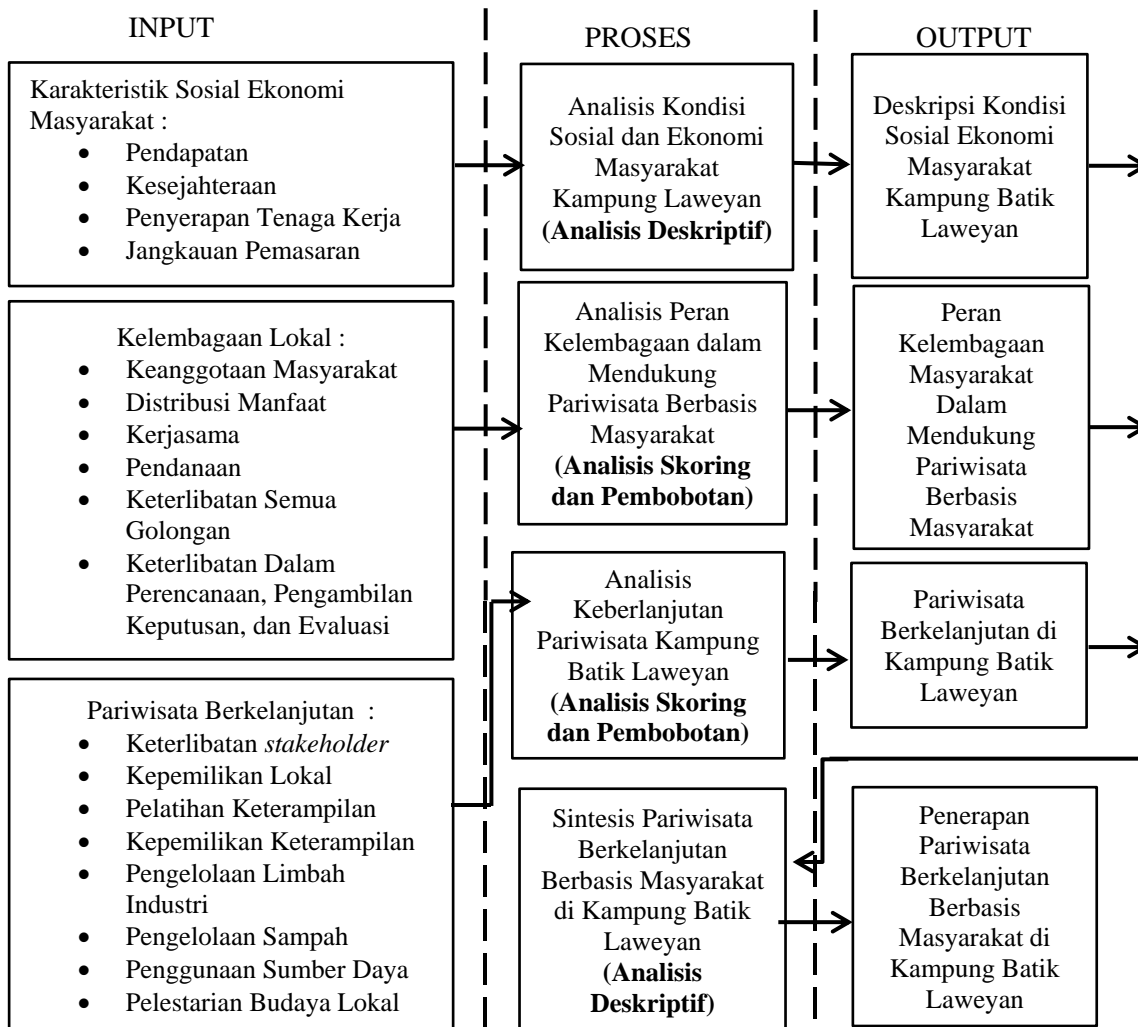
INPUT

PROSES

OUTPUT

Karakteristik Sosial Ekonomi Masyarakat :
- Pendapatan
- Kesejahteraan
- Penyerapan Tenaga Kerja
- Jangkauan Pemasaran

Analisis Kondisi Sosial dan Ekonomi Masyarakat Kampung Laweyan **(Analisis Deskriptif)**

Deskripsi Kondisi Sosial Ekonomi Masyarakat Kampung Batik Laweyan

Kelembagaan Lokal :
- Keanggotaan Masyarakat
- Distribusi Manfaat
- Kerjasama
- Pendanaan
- Keterlibatan Semua Golongan
- Keterlibatan Dalam Perencanaan, Pengambilan Keputusan, dan Evaluasi

Analisis Peran Kelembagaan dalam Mendukung Pariwisata Berbasis Masyarakat **(Analisis Skoring dan Pembobotan)**

Peran Kelembagaan Masyarakat Dalam Mendukung Pariwisata Berbasis Masyarakat

Analisis Keberlanjutan Pariwisata Kampung Batik Laweyan **(Analisis Skoring dan Pembobotan)**

Pariwisata Berkelanjutan di Kampung Batik Laweyan

Pariwisata Berkelanjutan :
- Keterlibatan *stakeholder*
- Kepemilikan Lokal
- Pelatihan Keterampilan
- Kepemilikan Keterampilan
- Pengelolaan Limbah Industri
- Pengelolaan Sampah
- Penggunaan Sumber Daya
- Pelestarian Budaya Lokal

Sintesis Pariwisata Berkelanjutan Berbasis Masyarakat di Kampung Batik Laweyan **(Analisis Deskriptif)**

Penerapan Pariwisata Berkelanjutan Berbasis Masyarakat di Kampung Batik Laweyan